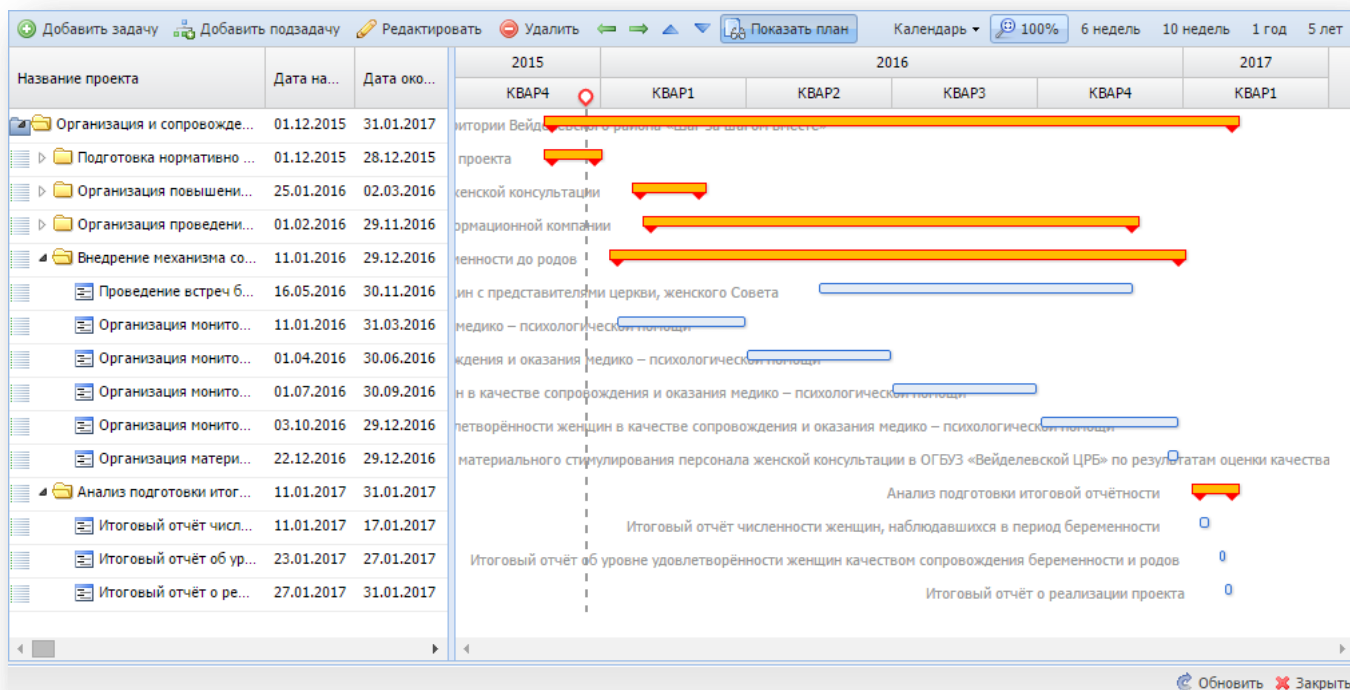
Добавить задачу Добавить подзадачу Редактировать Удалить Показать план Календарь 100% 6 недель 10 недель 1 год 5 лет

| Название проекта | Дата на... | Дата око... |
|---|---|---|
| Организация и сопровожде... | 01.12.2015 | 31.01.2017 |
| Подготовка нормативно ... | 01.12.2015 | 28.12.2015 |
| Организация повышени... | 25.01.2016 | 02.03.2016 |
| Организация проведени... | 01.02.2016 | 29.11.2016 |
| Внедрение механизма со... | 11.01.2016 | 29.12.2016 |
| Проведение встреч б... | 16.05.2016 | 30.11.2016 |
| Организация монито... | 11.01.2016 | 31.03.2016 |
| Организация монито... | 01.04.2016 | 30.06.2016 |
| Организация монито... | 01.07.2016 | 30.09.2016 |
| Организация монито... | 03.10.2016 | 29.12.2016 |
| Организация матери... | 22.12.2016 | 29.12.2016 |
| Анализ подготовки итог... | 11.01.2017 | 31.01.2017 |
| Итоговый отчёт числ... | 11.01.2017 | 17.01.2017 |
| Итоговый отчёт об ур... | 23.01.2017 | 27.01.2017 |
| Итоговый отчёт о ре... | 27.01.2017 | 31.01.2017 |

| 2015 | 2016 | | | | 2017 |
|---|---|---|---|---|---|
| КВАР4 | КВАР1 | КВАР2 | КВАР3 | КВАР4 | КВАР1 |

итории Вейделевского района «Шаг за шагом вместе»
проекта
женской консультации
ормационной компании
менности до родов
ин с представителями церкви, женского Совета
медико – психологической помощи
ждения и оказания медико – психологической помощи
н в качестве сопровождения и оказания медико – психологической помощи
летворённости женщин в качестве сопровождения и оказания медико – психологической помощи
материального стимулирования персонала женской консультации в ОГБУЗ «Вейделевской ЦРБ» по результатам оценки качества
Анализ подготовки итоговой отчётности
Итоговый отчёт численности женщин, наблюдавшихся в период беременности
Итоговый отчёт об уровне удовлетворённости женщин качеством сопровождения беременности и родов
Итоговый отчёт о реализации проекта

Обновить Закрыть